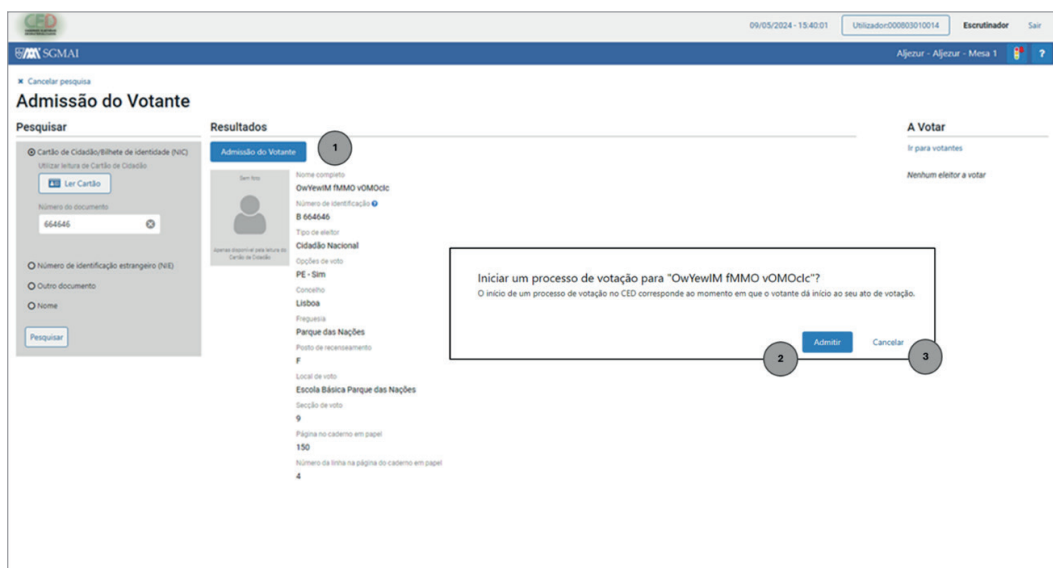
CED

09/05/2024 - 15:40:01 Utilizador000803010014 Escrutinador Sair

SGMAI Aljezur - Aljezur - Mesa 1 ?

✖ Cancelar pesquisa

Admissão do Votante

Pesquisar

Cartão de Cidadão/Bilhete de identidade (NIC)
Utilizar leitura de Cartão de Cidadão
Ler Cartão
Número do documento
664646

Número de identificação estrangeiro (NIE)
Outro documento
Nome

Pesquisar

Resultados

Admissão do Votante 1

Sem foto
Apenas disponível para leitura do Cartão de Cidadão

Nome completo
OwYewIM fMMO vOMOclc
Número de identificação
B 664646
Tipo de eleitor
Cidadão Nacional
Opções de voto
PE - Sim
Concelho
Lisboa
Freguesia
Parque das Nações
Posto de recenseamento
F
Local de voto
Escola Básica Parque das Nações
Secção de voto
9
Página no caderno em papel
150
Número da linha na página do caderno em papel
4

Iniciar um processo de votação para "OwYewIM fMMO vOMOclc"?
O início de um processo de votação no CED corresponde ao momento em que o votante dá início ao seu ato de votação.

Admitir Cancelar
2 3

A Votar
Ir para votantes
Nenhum eleitor a votar